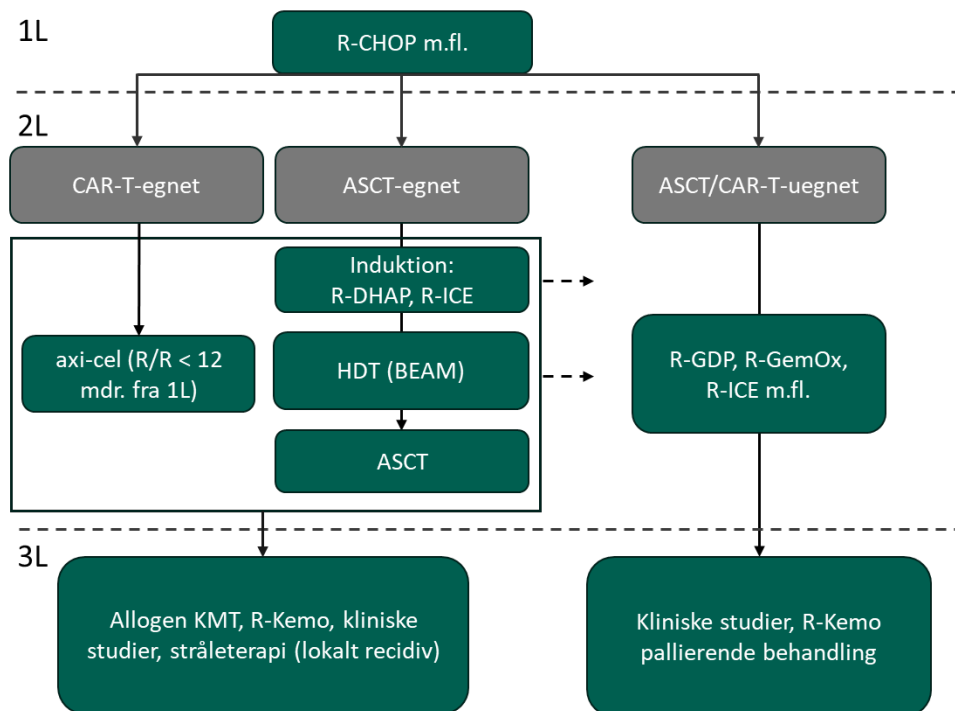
1L

R-CHOP m.fl.

2L

CAR-T-egnet

ASCT-egnet

ASCT/CAR-T-uegnet

Induktion:
R-DHAP, R-ICE

axi-cel (R/R < 12 mdr. fra 1L)

HDT (BEAM)

R-GDP, R-GemOx, R-ICE m.fl.

ASCT

3L

Allogen KMT, R-Kemo, kliniske studier, stråleterapi (lokalt recidiv)

Kliniske studier, R-Kemo pallierende behandling